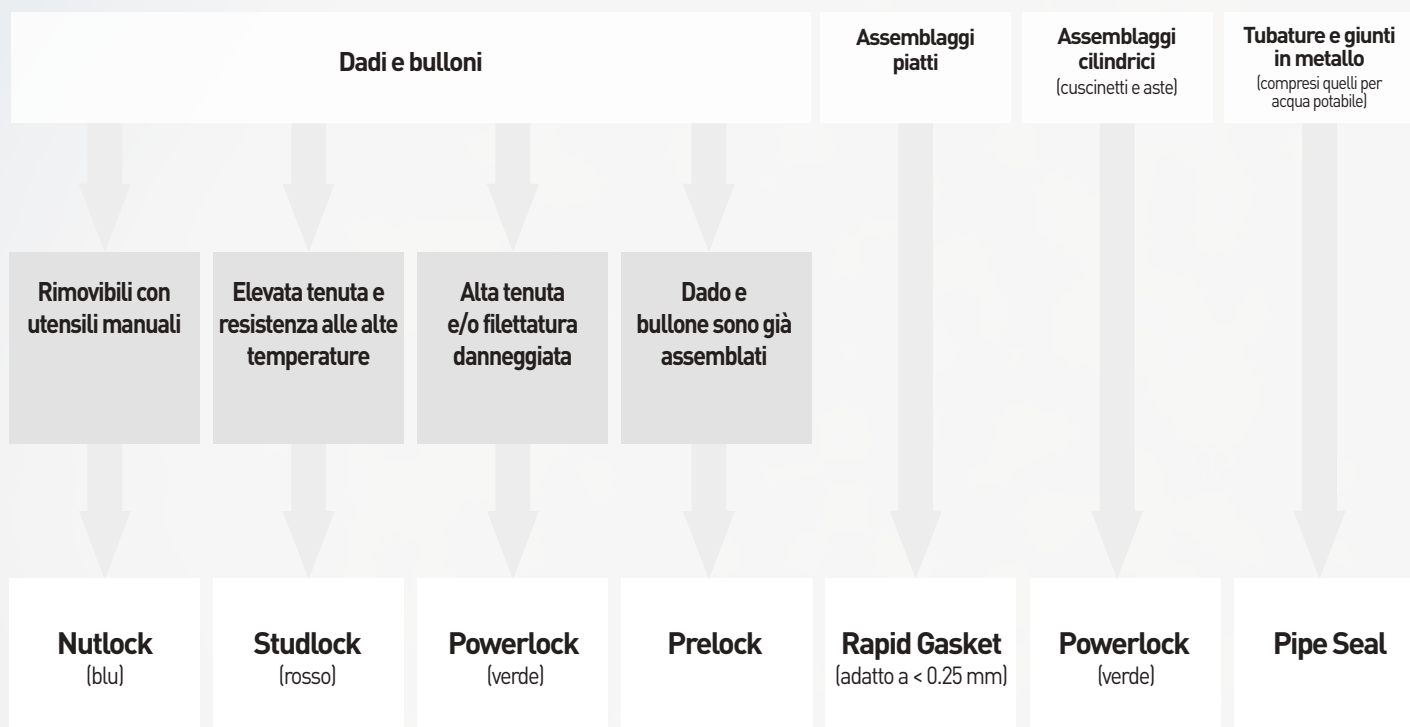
Dadi e bulloni

Assemblaggi piatti

Assemblaggi cilindrici
(cuscinetti e aste)

Tubature e giunti in metallo
(compresi quelli per acqua potabile)

Rimovibili con utensili manuali

Elevata tenuta e resistenza alle alte temperature

Alta tenuta e/o filettatura danneggiata

Dado e bullone sono già assemblati

Nutlock
(blu)

Studlock
(rosso)

Powerlock
(verde)

Prelock

Rapid Gasket
(adatto a < 0.25 mm)

Powerlock
(verde)

Pipe Seal